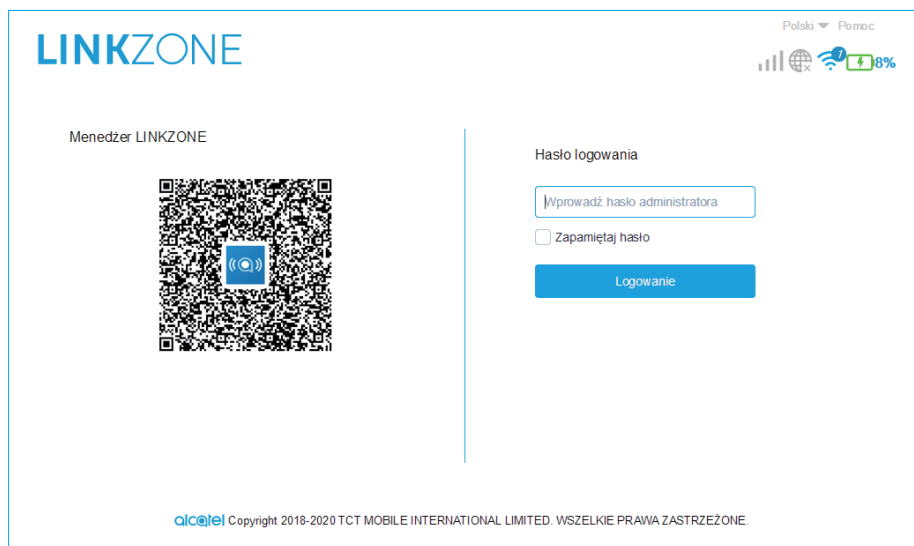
LINKZONE

Polski Pomoc

7

8%

Menedżer LINKZONE

Hasło logowania

Wprowadź hasło administratora

Zapamiętaj hasło

Logowanie

alcatel Copyright 2018-2020 TCT MOBILE INTERNATIONAL LIMITED. WSZELKIE PRAWA ZASTRZEŻONE.